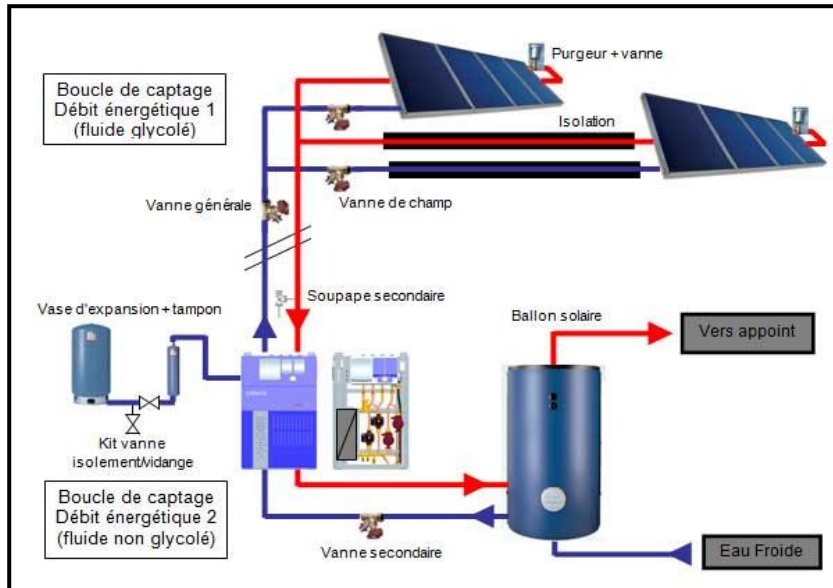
Boucle de captage
Débit énergétique 1
(fluide glycolé)

Purgeur + vanne

Isolation

Vanne générale

Vanne de champ

Soupape secondaire

Vase d'expansion + tampon

Ballon solaire

Vers appoint

Kit vanne
isolement/vidange

Boucle de captage
Débit énergétique 2
(fluide non glycolé)

Vanne secondaire

Eau Froide